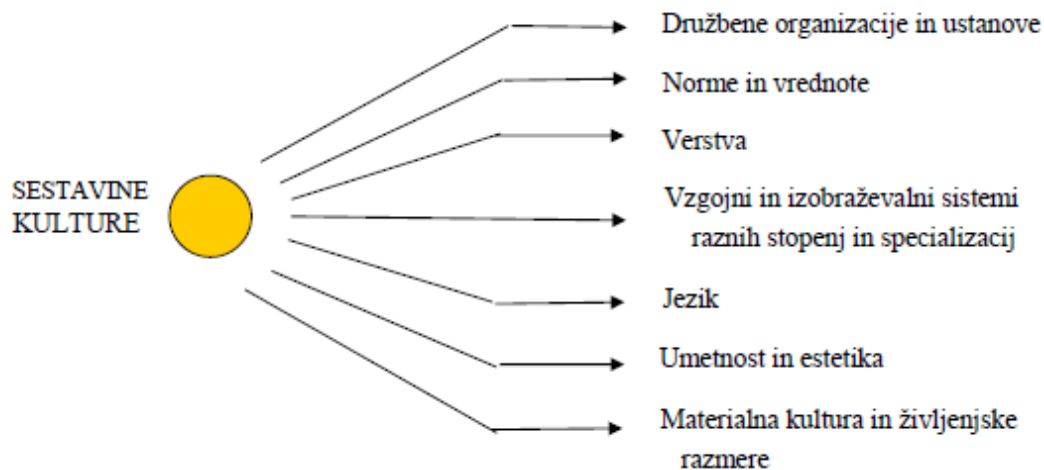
SESTAVINE KULTURE

Družbene organizacije in ustanove

Norme in vrednote

Verstva

Vzgojni in izobraževalni sistemi raznih stopenj in specializacij

Jezik

Umetnost in estetika

Materialna kultura in življenjske razmere